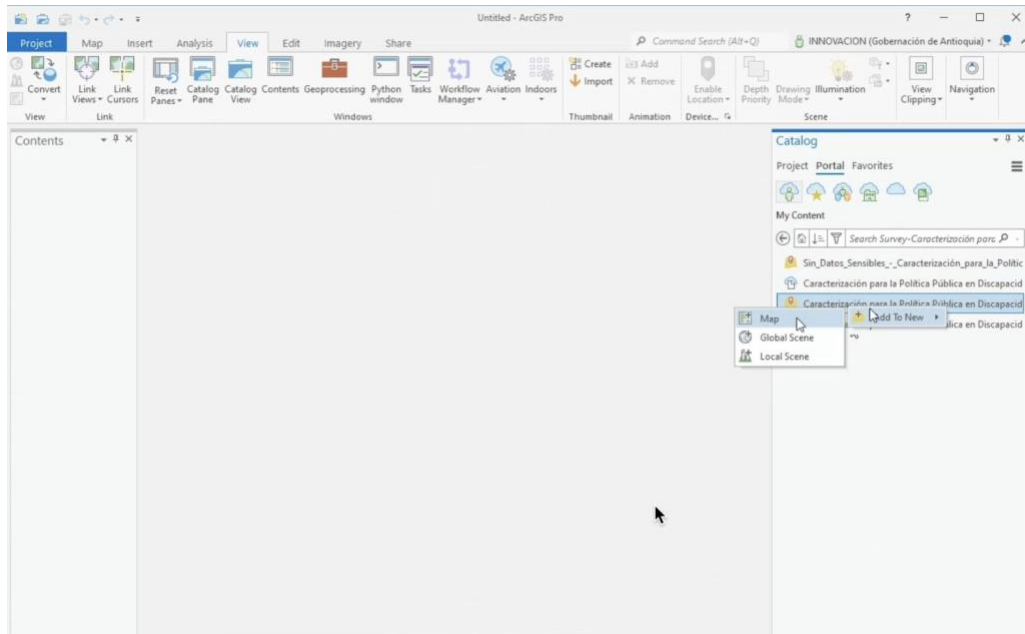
Untitled - ArcGIS Pro

? — □ ×

Project Map Insert Analysis View Edit Imagery Share

Command Search (Alt+Q)

INNOVACION (Gobernación de Antioquia)

Convert

View

Link Views

Link Cursors

Link

Reset Panes

Catalog Pane

Catalog View

Contents

Geoprocessing

Python window

Tasks

Workflow Manager

Aviation

Indoors

Windows

Create

Import

Thumbnail

Add

Remove

Animation

Enable Location

Device...

Depth Priority

Drawing Mode

Illumination

Scene

View Clipping

Navigation

Contents

Catalog

Project Portal Favorites

My Content

Search Survey-Caracterización para

Sin_Datos_Sensibles_-_Caracterización_para_la_Politic

Caracterización para la Política Pública en Discapacid

Caracterización para la Política Pública en Discapacid

Add To New

lica en Discapacid

Map

Global Scene

Local Scene